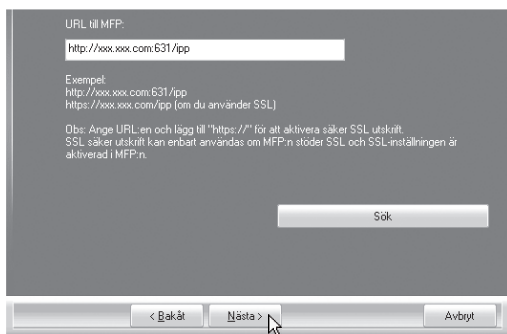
URL till MFP:

http://xxx.xxx.com:631/ipp

Exempel:
http://xxx.xxx.com:631/ipp
https://xxx.xxx.com/ipp (om du använder SSL)

Obs: Ange URL:en och lägg till "https://" för att aktivera säker SSL utskrift.
SSL säker utskrift kan enbart användas om MFP:n stöder SSL och SSL-inställningen är aktiverad i MFP:n.

Sök

< Bakåt

Nästa >

Avbryt